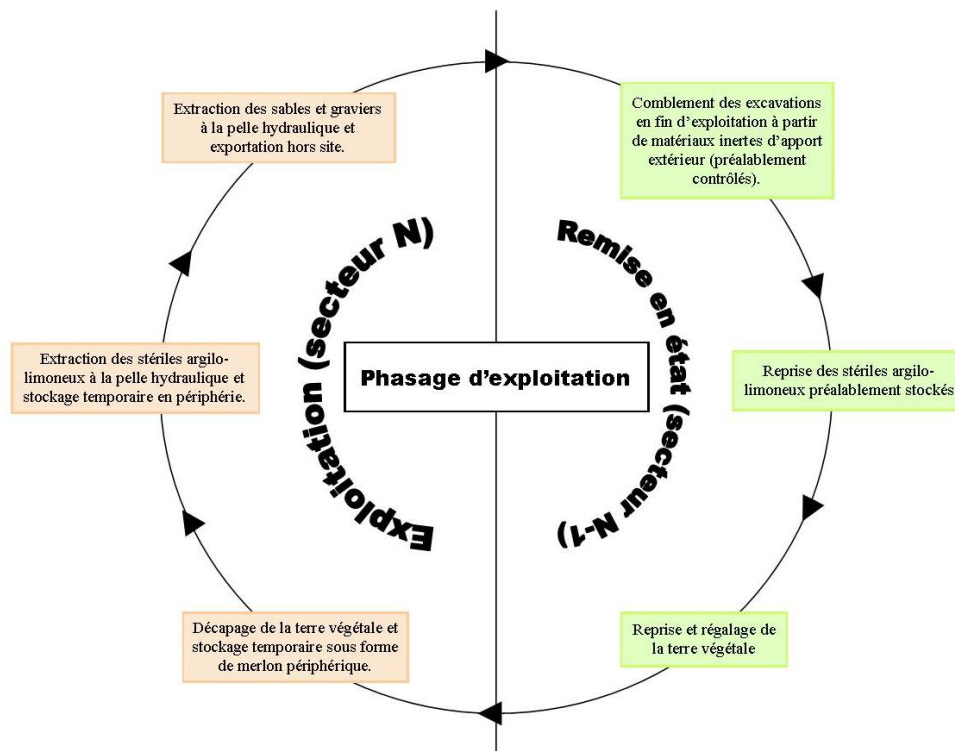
Phasage d'exploitation

Exploitation (secteur N)

Remise en état (secteur N-1)

Comblement des excavations en fin d'exploitation à partir de matériaux inertes d'apport extérieur (préalablement contrôlés).

Reprise des stériles argilo-limoneux préalablement stockés

Reprise et régalage de la terre végétale

Décapage de la terre végétale et stockage temporaire sous forme de merlon périphérique.

Extraction des stériles argilo-limoneux à la pelle hydraulique et stockage temporaire en périphérie.

Extraction des sables et graviers à la pelle hydraulique et exportation hors site.